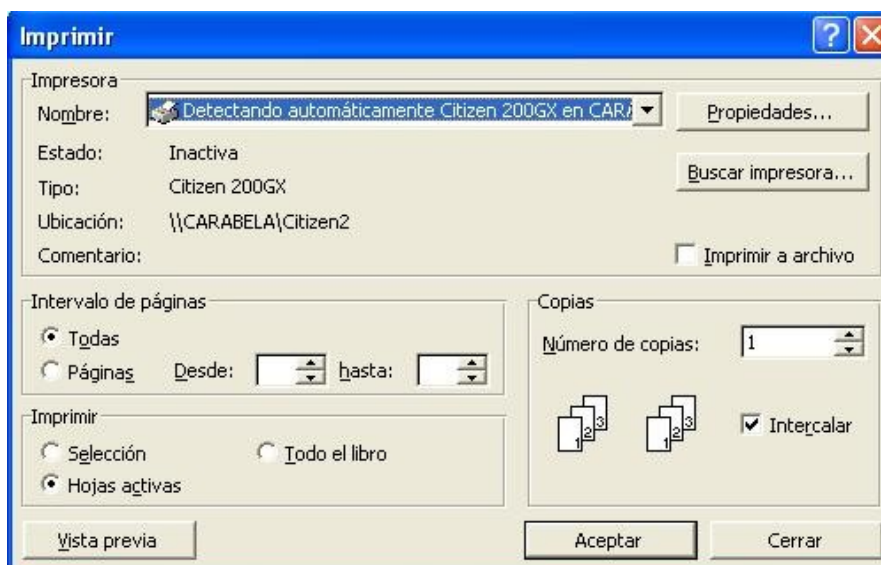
Imprimir

Impresora
Nombre: Detectando automáticamente Citizen 200GX en CAR/
Propiedades...
Estado: Inactiva
Tipo: Citizen 200GX
Buscar impresora...
Ubicación: \\CARABELA\Citizen2
Comentario:
Imprimir a archivo

Intervalo de páginas
Todas
Páginas Desde: hasta:

Copias
Número de copias: 1
1 2 3 1 2 3
Intercalar

Imprimir
Selección
Todo el libro
Hojas activas

Vista previa
Aceptar
Cerrar